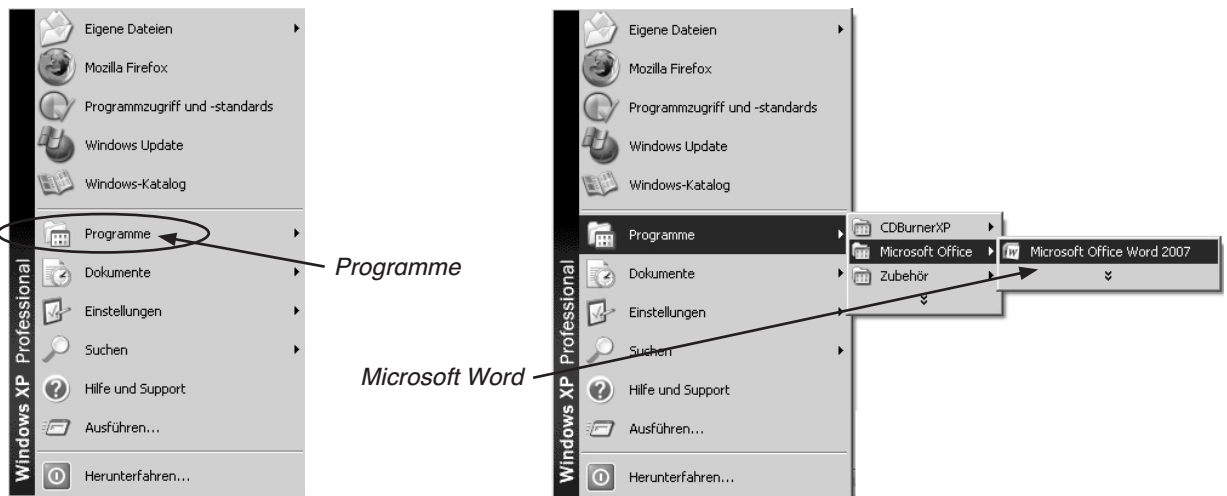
Windows XP Professional

Eigene Dateien
Mozilla Firefox
Programmzugriff und -standards
Windows Update
Windows-Katalog
Programme
Dokumente
Einstellungen
Suchen
Hilfe und Support
Ausführen...
Herunterfahren...

Programme

Windows XP Professional

Eigene Dateien
Mozilla Firefox
Programmzugriff und -standards
Windows Update
Windows-Katalog
Programme
Dokumente
Einstellungen
Suchen
Hilfe und Support
Ausführen...
Herunterfahren...

CDBurnerXP
Microsoft Office
Zubehör

Microsoft Office Word 2007

Microsoft Word